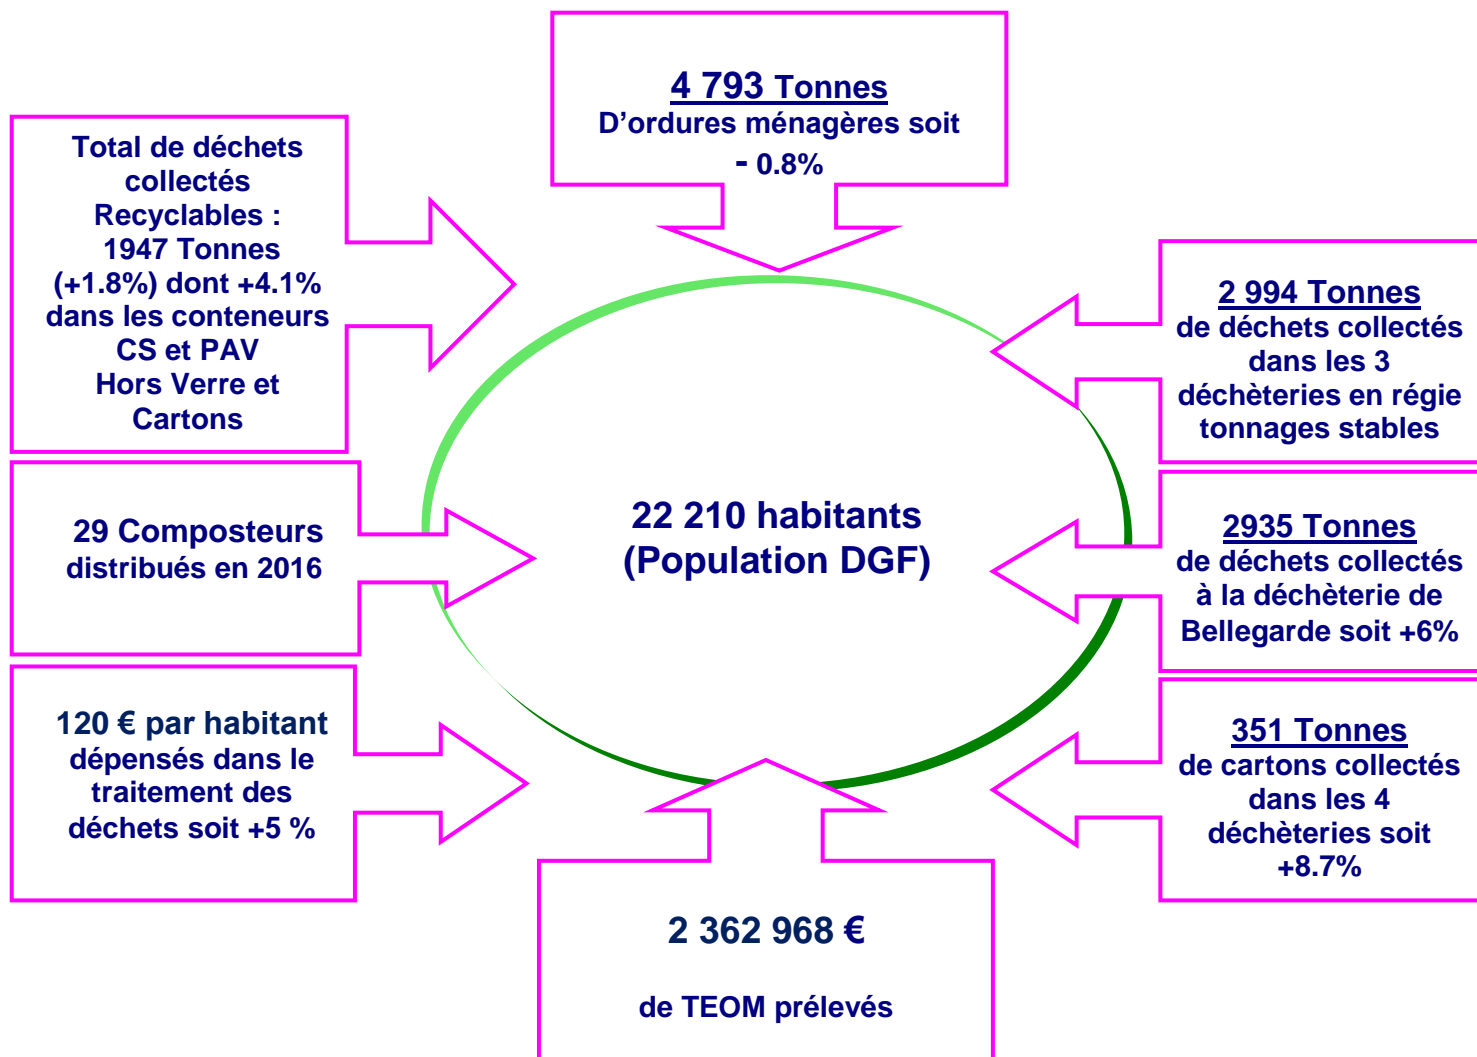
4 793 Tonnes
D’ordures ménagères soit
- 0.8%

Total de déchets collectés Recyclables : 1947 Tonnes (+1.8%) dont +4.1% dans les conteneurs CS et PAV Hors Verre et Cartons

2 994 Tonnes
de déchets collectés dans les 3 déchèteries en régie tonnages stables

29 Composteurs distribués en 2016

22 210 habitants
(Population DGF)

2935 Tonnes
de déchets collectés à la déchèterie de Bellegarde soit +6%

120 € par habitant dépensés dans le traitement des déchets soit +5 %

351 Tonnes
de cartons collectés dans les 4 déchèteries soit +8.7%

2 362 968 €

de TEOM prélevés